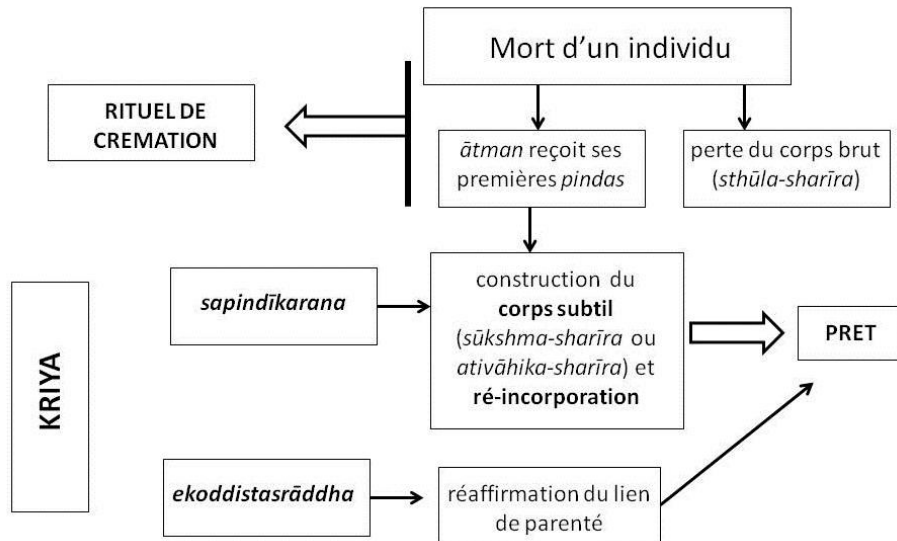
Mort d'un individu

RITUEL DE CREMATION

ātman reçoit ses premières pindas

perte du corps brut (sthūla-sharīra)

KRIYA

sapindīkarana

construction du corps subtil (sūkshma-sharīra ou ativāhika-sharīra) et ré-incorporation

PRET

ekoddistasrāddha

réaffirmation du lien de parenté